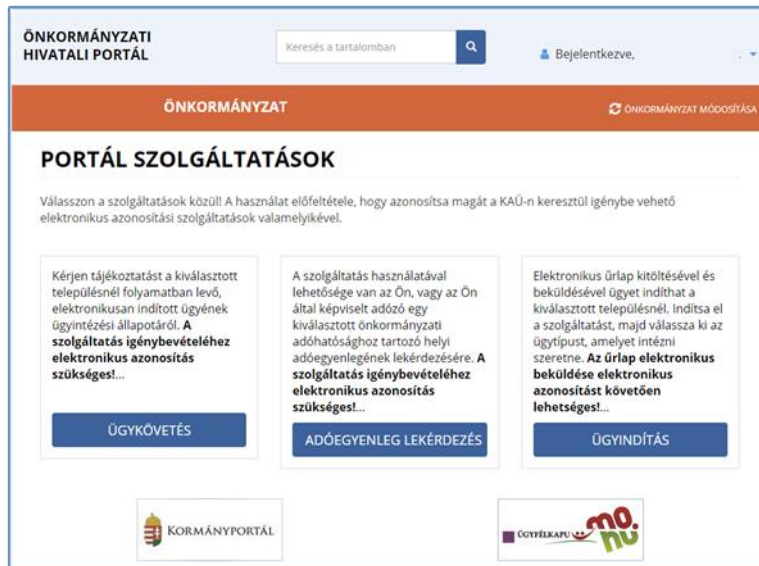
ÖNKORMÁNYZATI HIVATALI PORTÁL

Keresés a tartalomban

Bejelentkezve,

ÖNKORMÁNYZAT

ÖNKORMÁNYZAT MÓDOSÍTÁSA

PORTÁL SZOLGÁLTATÁSOK

Válasszon a szolgáltatások közül! A használat előfeltétele, hogy azonosítsa magát a KAÜ-n keresztül igénybe vehető elektronikus azonosítási szolgáltatások valamelyikével.

Kérjen tájékoztatást a kiválasztott településnél folyamatban levő, elektronikusan indított ügyének ügyintézési állapotáról. **A szolgáltatás igénybevételéhez elektronikus azonosítás szükséges!**...

ÜGYKÖVETÉS

A szolgáltatás használatával lehetősége van az Ön, vagy az Ön által képviselt adózó egy kiválasztott önkormányzati adóhatósághoz tartozó helyi adóegyenlegének lekérdezésére. **A szolgáltatás igénybevételéhez elektronikus azonosítás szükséges!**...

ADÓEGYENLEG LEKÉRDEZÉS

Elektronikus űrlap kitöltésével és beküldésével ügyet indíthat a kiválasztott településnél. Indítsa el a szolgáltatást, majd válassza ki az ügytípust, amelyet intézni szeretne. **Az űrlap elektronikus beküldése elektronikus azonosítást követően lehetséges!**...

ÜGYINDÍTÁS

KORMÁNYPORTÁL

ÜGYFÉLKAPU mo. hu